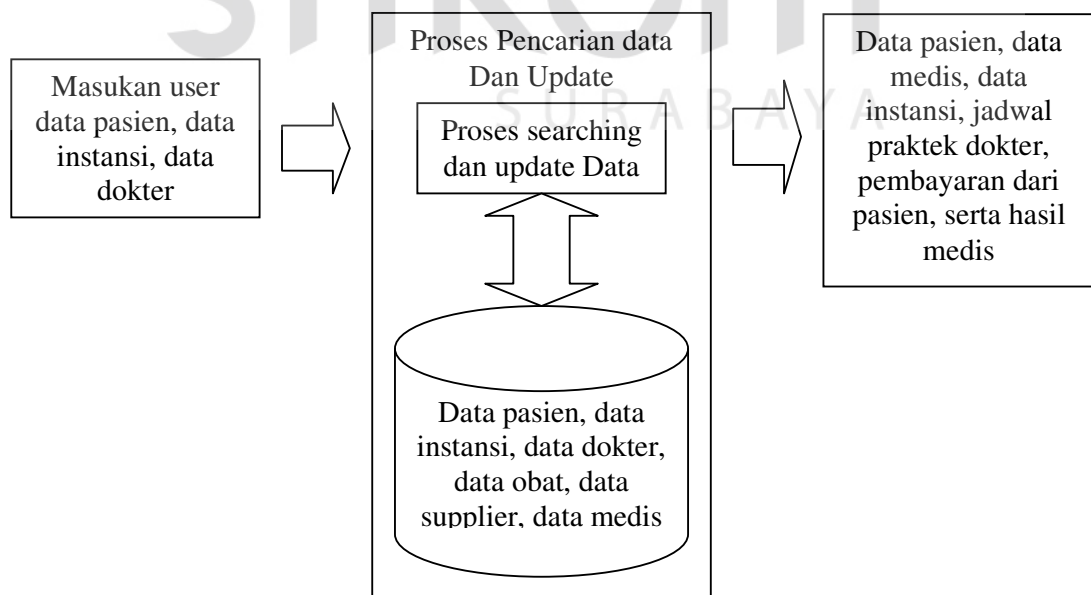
Masukan user data pasien, data instansi, data dokter

Proses Pencarian data Dan Update

SURABAYA

Proses searching dan update Data

Data pasien, data instansi, data dokter, data obat, data supplier, data medis

Data pasien, data medis, data instansi, jadwal praktek dokter, pembayaran dari pasien, serta hasil medis